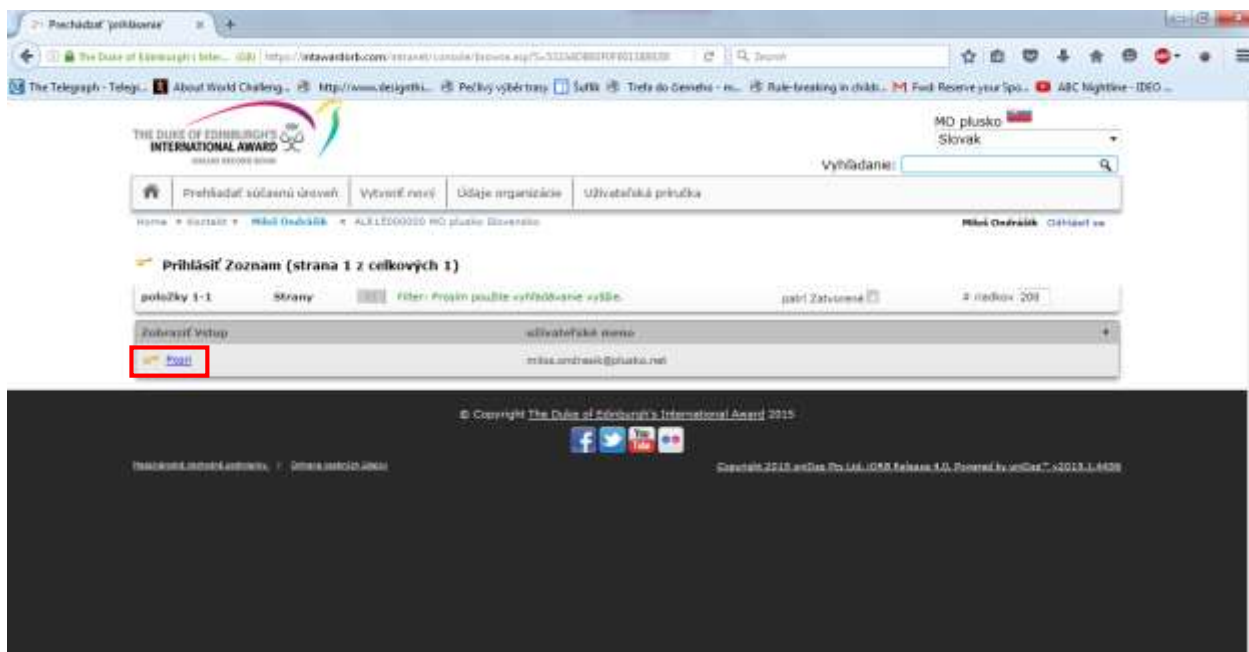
Prechádzať 'prihlásenie' × +

The Duke of Edinburgh's Inter... (GB) | https://intawardorb.com/intranet/console/browse.asp?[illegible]

Q Search

The Telegraph - Telegr... About World Challeng... http://www.designthi... Pečlivý výběr trasy Šuflík Trefa do černého - m... Rule-breaking in childr... Fwd: Reserve your Spo... ABC Nightline - IDEO ...

THE DUKE OF EDINBURGH'S INTERNATIONAL AWARD

MO plusko
Slovak

Vyhľadanie:

Prehľadať súčasnú úroveň | Vytvoriť nový | Údaje organizácie | Užívateľská príručka

Home ▸ Kontakt ▸ Miloš Ondráčik ▸ ALX.LE000000 MO plusko Slovensko

Miloš Ondráčik Odhlásiť sa

Prihlásiť Zoznam (strana 1 z celkových 1)

položky 1-1 | Strany | Filter: Prosím použite vyhľadávanie vyššie. | patrí Zatvorené | # riadkov 200

| Zobraziť Vstup | užívateľské meno |
|---|---|
| Pozri | milos.ondrasik@plusko.net |

© Copyright The Duke of Edinburgh's International Award 2015

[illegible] | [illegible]

Copyright 2015 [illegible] Pty Ltd. iORB Release 4.0. Powered by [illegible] v2015.1.4406